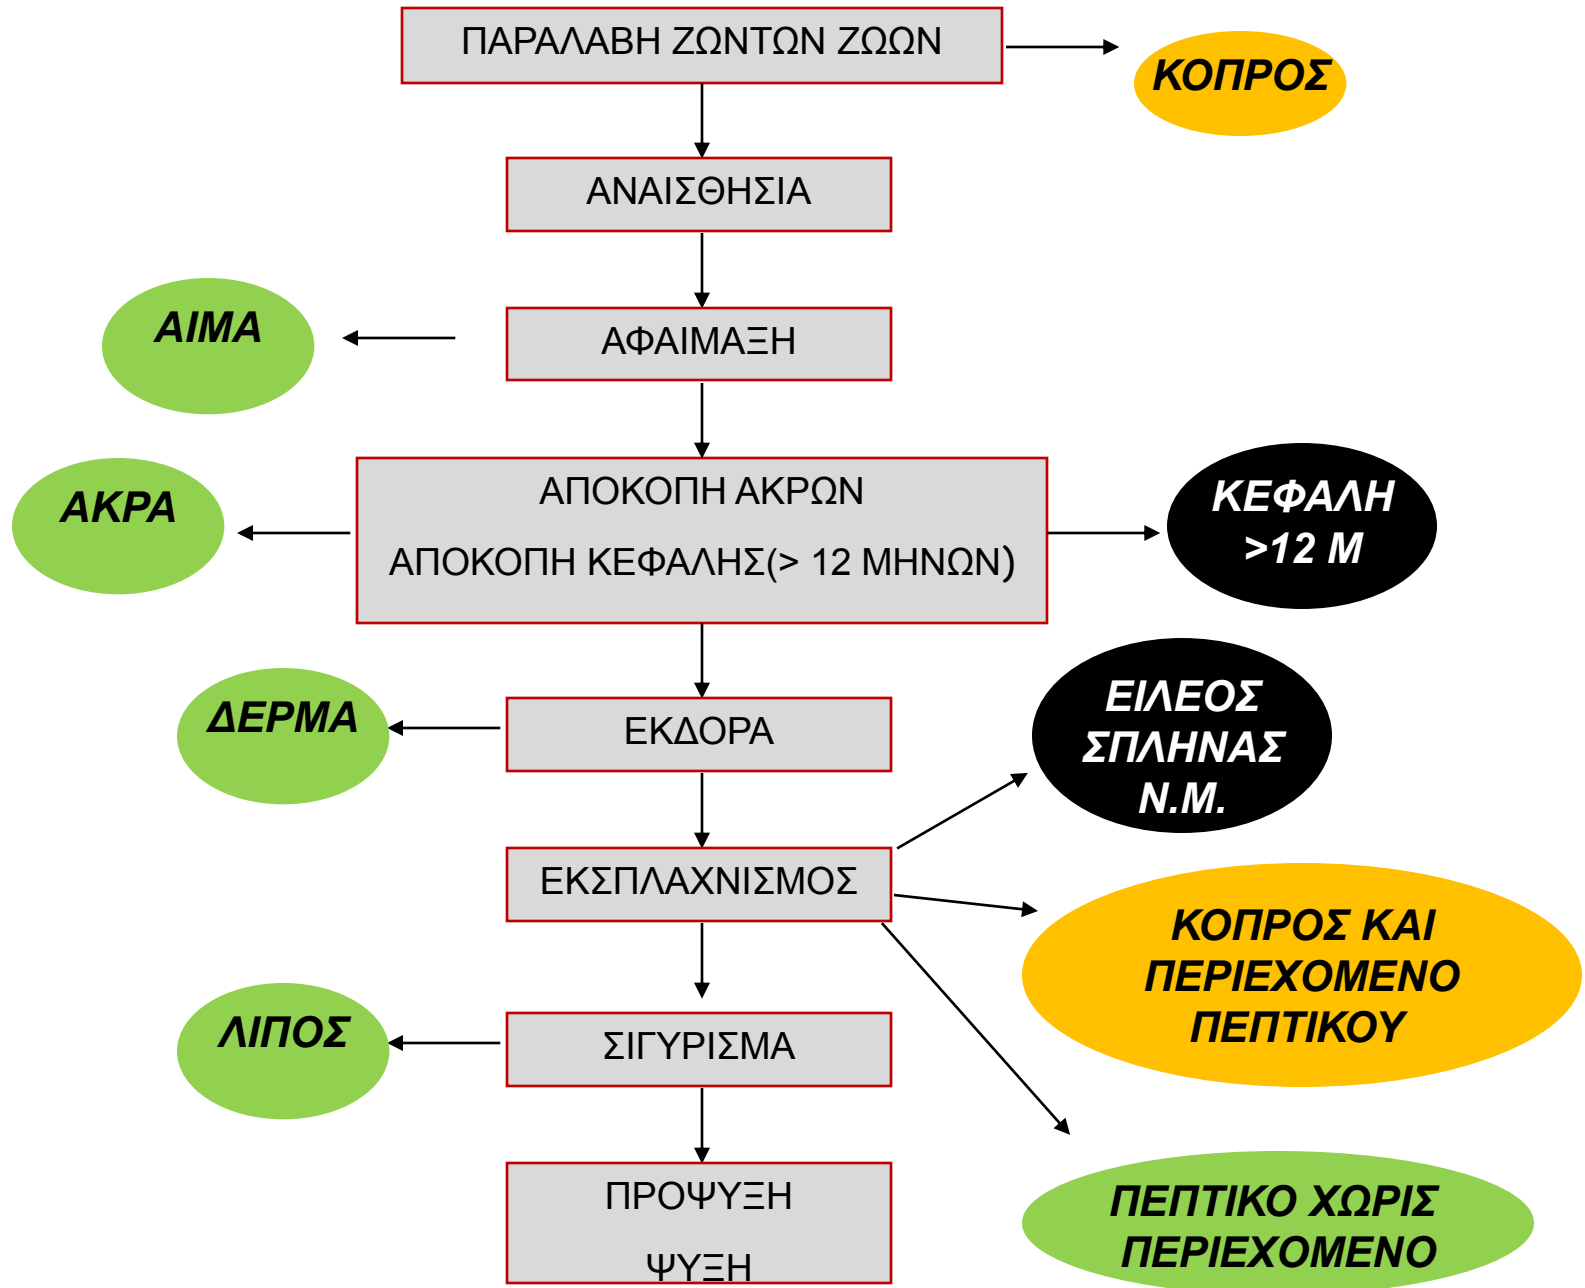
ΠΑΡΑΛΑΒΗ ΖΩΝΤΩΝ ΖΩΩΝ

ΚΟΠΡΟΣ

ΑΝΑΙΣΘΗΣΙΑ

ΑΙΜΑ

ΑΦΑΙΜΑΞΗ

ΑΚΡΑ

ΑΠΟΚΟΠΗ ΑΚΡΩΝ

ΑΠΟΚΟΠΗ ΚΕΦΑΛΗΣ(> 12 ΜΗΝΩΝ)

ΚΕΦΑΛΗ >12 Μ

ΔΕΡΜΑ

ΕΚΔΟΡΑ

ΕΙΛΕΟΣ ΣΠΛΗΝΑΣ Ν.Μ.

ΕΚΣΠΛΑΧΝΙΣΜΟΣ

ΚΟΠΡΟΣ ΚΑΙ ΠΕΡΙΕΧΟΜΕΝΟ ΠΕΠΤΙΚΟΥ

ΛΙΠΟΣ

ΣΙΓΥΡΙΣΜΑ

ΠΡΟΨΥΞΗ

ΨΥΞΗ

ΠΕΠΤΙΚΟ ΧΩΡΙΣ ΠΕΡΙΕΧΟΜΕΝΟ